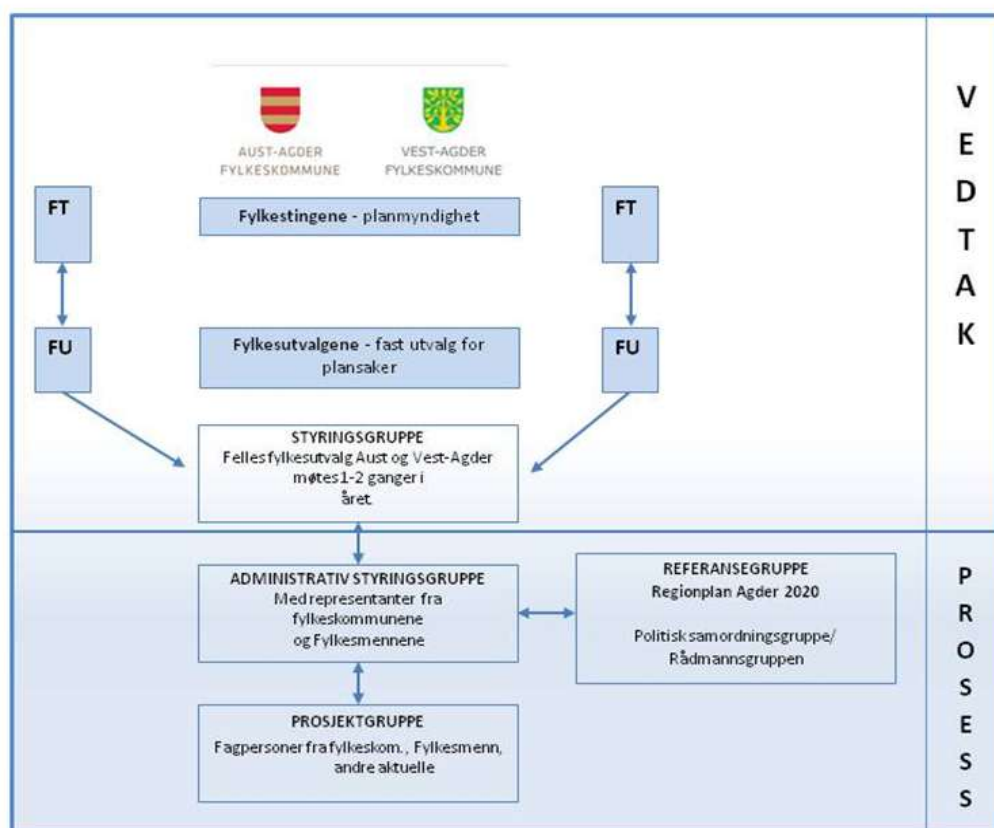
AUST-AGDER FYLKESKOMMUNE

VEST-AGDER FYLKESKOMMUNE

V
E
D
T
A
K

FT

Fylkestingene - planmyndighet

FT

FU

Fylkesutvalgene - fast utvalg for plansaker

FU

STYRINGSGRUPPE
Fellesfylkesutvalg Aust og Vest-Agder møtes1-2 ganger i året.

ADMINISTRATIV STYRINGSGRUPPE
Med representanter fra fylkeskommunene og Fylkesmennene

REFERANSEGRUPPE
Regionplan Agder 2020

Politisksamordningsgruppe/ Rådmannsgruppen

PROSJEKTGRUPPE
Fagpersoner fra fylkeskom., Fylkesmenn, andre aktuelle

P
R
O
S
E
S
S